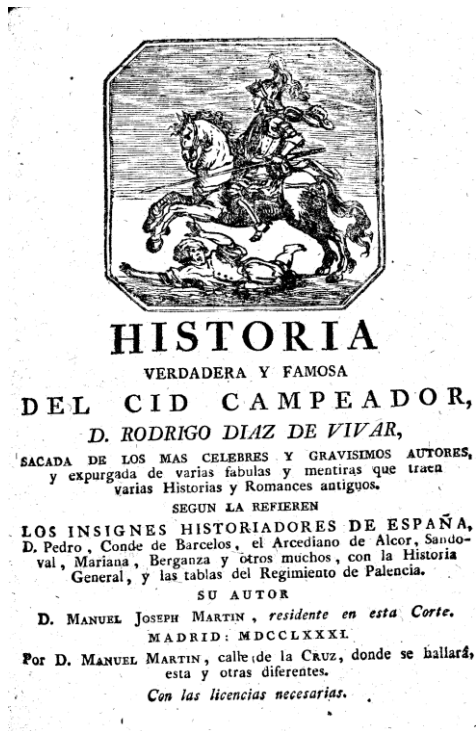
HISTORIA
VERDADERA Y FAMOSA
DEL CID CAMPEADOR,
D. RODRIGO DIAZ DE VIVAR,

SACADA DE LOS MAS CELEBRES Y GRAVISIMOS AUTORES, y expurgada de varias fabulas y mentiras que traen varias Historias y Romances antiguos.

SEGUN LA REFIEREN
LOS INSIGNES HISTORIADORES DE ESPAÑA, D. Pedro, Conde de Barcelos, el Arcediano de Alcor, Sandoval, Mariana, Berganza y otros muchos, con la Historia General, y las tablas del Regimiento de Palencia.

SU AUTOR
D. MANUEL JOSEPH MARTIN, residente en esta Corte.

MADRID: MDCCLXXXI.

Por D. MANUEL MARTIN, calle de la Cruz, donde se hallará esta y otras diferentes.

Con las licencias necesarias.